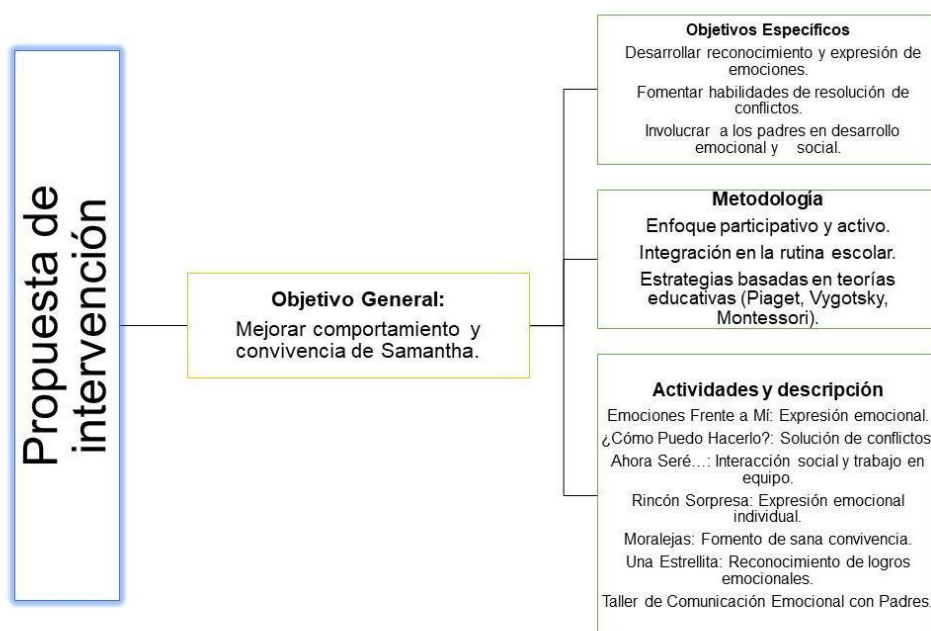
Propuesta de intervención

Objetivo General:
Mejorar comportamiento y convivencia de Samantha.

Objetivos Especificos
Desarrollar reconocimiento y expresión de emociones.
Fomentar habilidades de resolución de conflictos.
Involucrar a los padres en desarrollo emocional y social.

Metodología
Enfoque participativo y activo.
Integración en la rutina escolar.
Estrategias basadas en teorías educativas (Piaget, Vygotsky, Montessori).

Actividades y descripción
Emociones Frente a Mí: Expresión emocional.
¿Cómo Puedo Hacerlo?: Solución de conflictos
Ahora Seré…: Interacción social y trabajo en equipo.
Rincón Sorpresa: Expresión emocional individual.
Moralejas: Fomento de sana convivencia.
Una Estrellita: Reconocimiento de logros emocionales.
Taller de Comunicación Emocional con Padres.